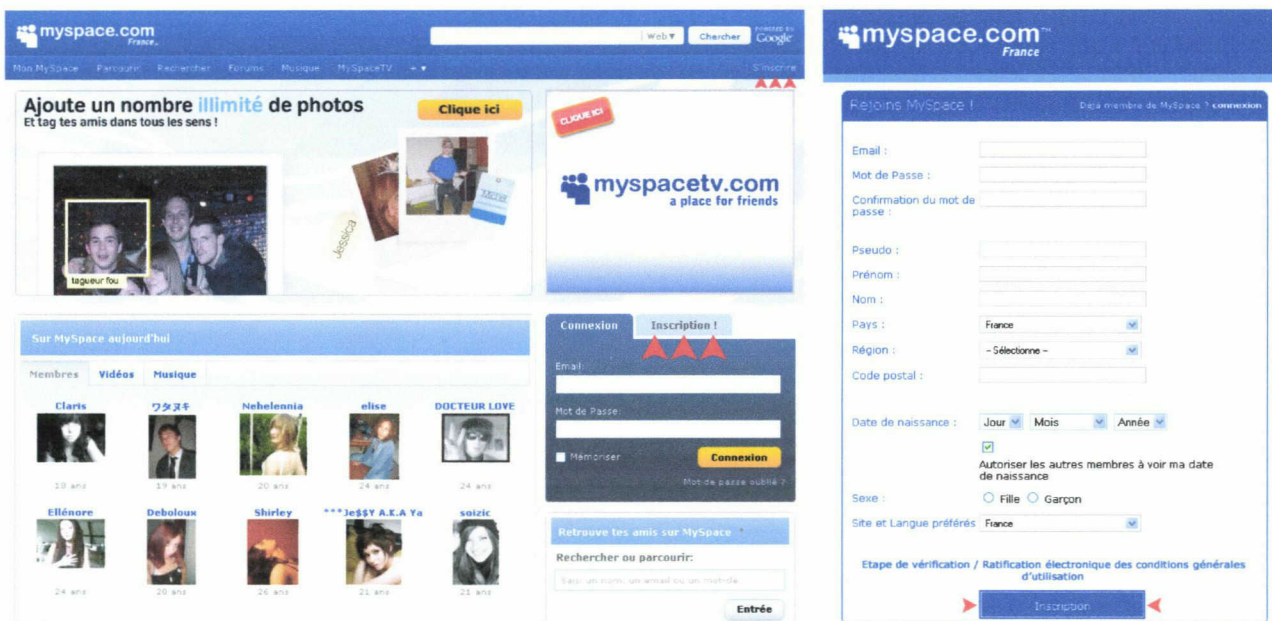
myspace.com France

Web▼ Chercher POWERED BY Google

Mon MySpace Parcourir Rechercher Forums Musique MySpaceTV + ▼ S'inscrire

Ajoute un nombre illimité de photos
Et tag tes amis dans tous les sens !

Clique ici

tagueur fou

Jessica

CLIQUE ICI

myspacetv.com
a place for friends

Sur MySpace aujourd'hui

Membres Vidéos Musique

Claris 18 ans
ワタヌキ 19 ans
Nehelennia 20 ans
elise 24 ans
DOCTEUR LOVE 24 ans
Ellénore 24 ans
Debolouu 20 ans
Shirley 26 ans
***Je$$Y A.K.A Ya 21 ans
soizic 21 ans

Connexion Inscription !

Email :

Mot de Passe :

Mémoriser

Connexion

Mot de passe oublié ?

Retrouve tes amis sur MySpace

Rechercher ou parcourir:

Saisi un nom, un email ou un mot-clé

Entrée

myspace.com™ France

Rejoins MySpace !

Déjà membre de MySpace ? connexion

Email :

Mot de Passe :

Confirmation du mot de passe :

Pseudo :

Prénom :

Nom :

Pays : France

Région : – Sélectionne –

Code postal :

Date de naissance : Jour Mois Année

Autoriser les autres membres à voir ma date de naissance

Sexe : Fille Garçon

Site et Langue préférés France

Etape de vérification / Ratification électronique des conditions générales d'utilisation

Inscription